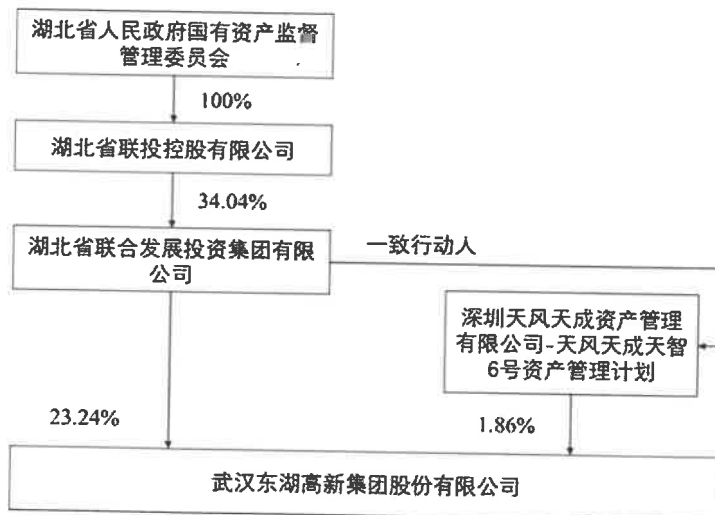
湖北省人民政府国有资产监督管理委员会

100%

湖北省联投控股有限公司

34.04%

湖北省联合发展投资集团有限公司

一致行动人

深圳天风天成资产管理有限公司-天风天成天智6号资产管理计划

23.24%

1.86%

武汉东湖高新集团股份有限公司